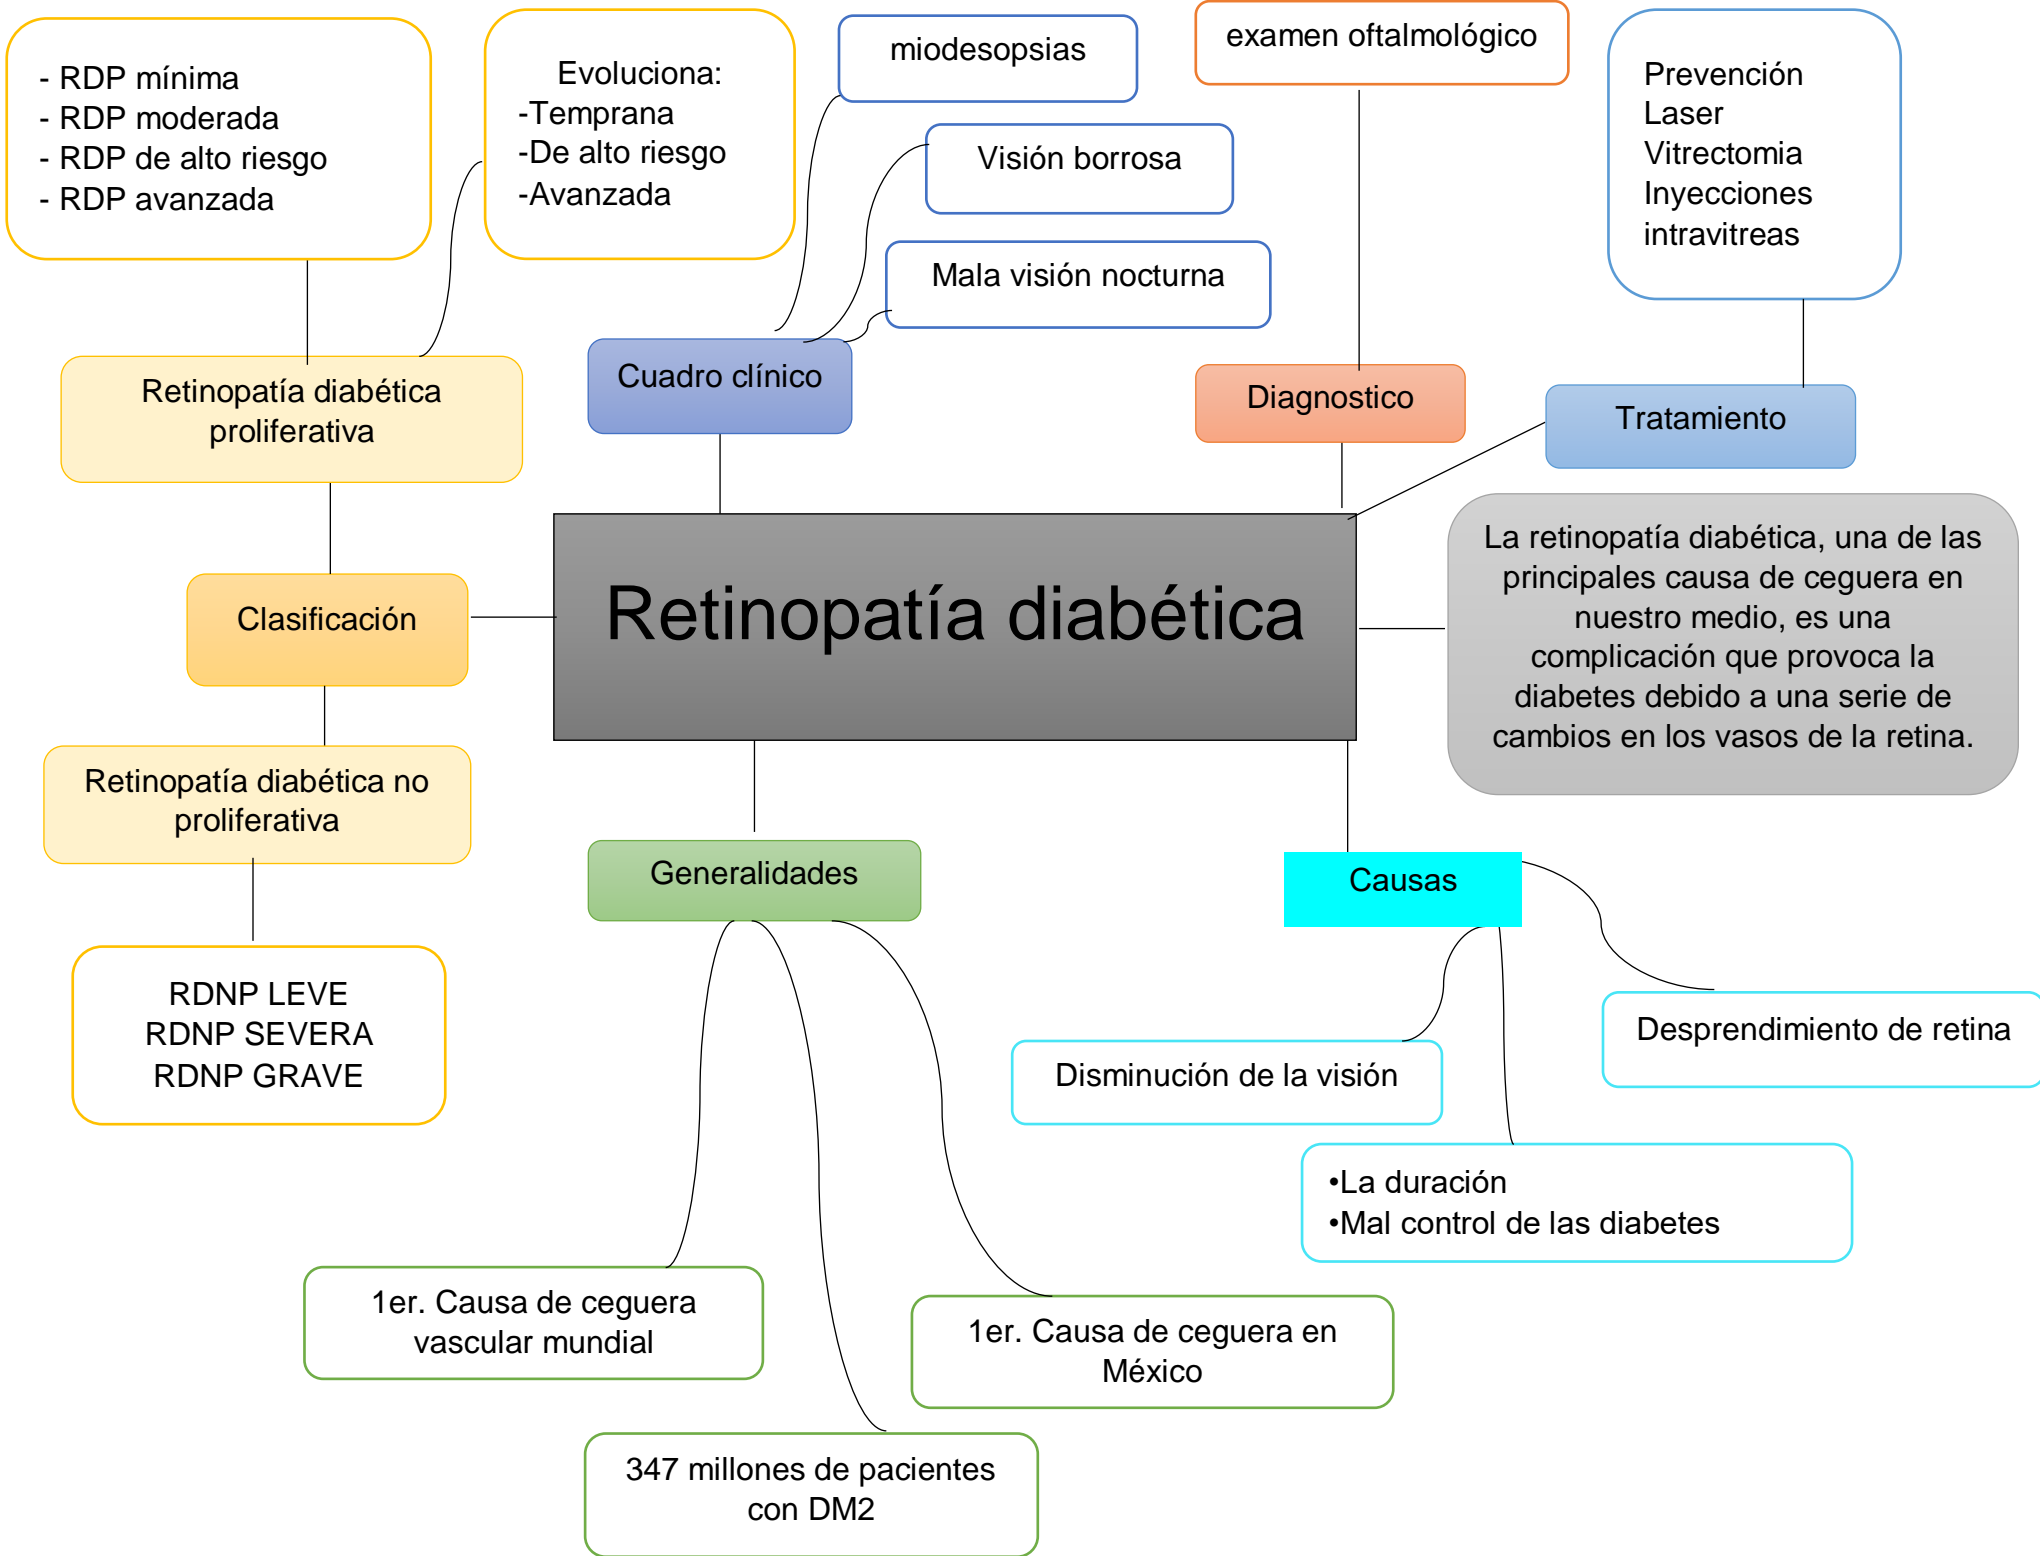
- RDP mínima
- RDP moderada
- RDP de alto riesgo
- RDP avanzada

Evoluciona:
-Temprana
-De alto riesgo
-Avanzada

miodesopsias

Visión borrosa

Mala visión nocturna

examen oftalmológico

Prevención
Laser
Vitrectomia
Inyecciones intravitreas

Retinopatía diabética proliferativa

Cuadro clínico

Diagnostico

Tratamiento

Clasificación

Retinopatía diabética

La retinopatía diabética, una de las principales causa de ceguera en nuestro medio, es una complicación que provoca la diabetes debido a una serie de cambios en los vasos de la retina.

Retinopatía diabética no proliferativa

RDNP LEVE
RDNP SEVERA
RDNP GRAVE

Generalidades

Causas

Desprendimiento de retina

Disminución de la visión

•La duración
•Mal control de las diabetes

1er. Causa de ceguera vascular mundial

1er. Causa de ceguera en México

347 millones de pacientes con DM2